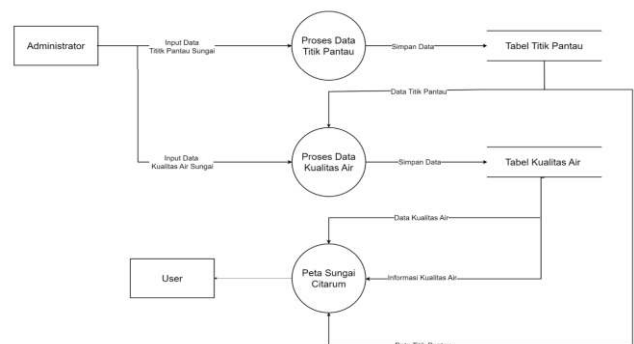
Administrator

Input Data
Titik Pantau Sungai

Proses Data
Titik Pantau

Simpan Data

Tabel Titik Pantau

Data Titik Pantau

Input Data
Kualitas Air Sungai

Proses Data
Kualitas Air

Simpan Data

Tabel Kualitas Air

Data Kualitas Air

User

Peta Sungai
Citarum

Informasi Kualitas Air

Data Titik Pantau